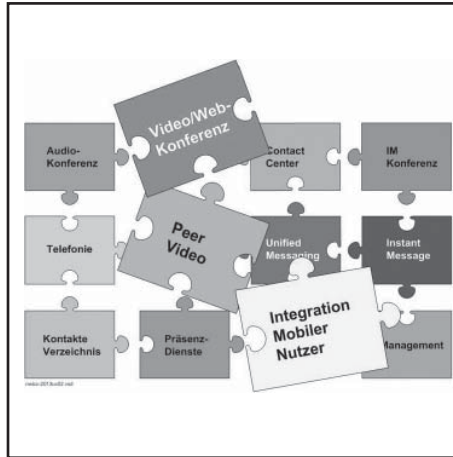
Video/Web-Konferenz

Audio-Konferenz

Contact Center

IM Konferenz

Peer Video

Telefonie

Unified Messaging

Instant Message

Integration Mobiler Nutzer

Kontakte Verzeichnis

Präsenz-Dienste

Management

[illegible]